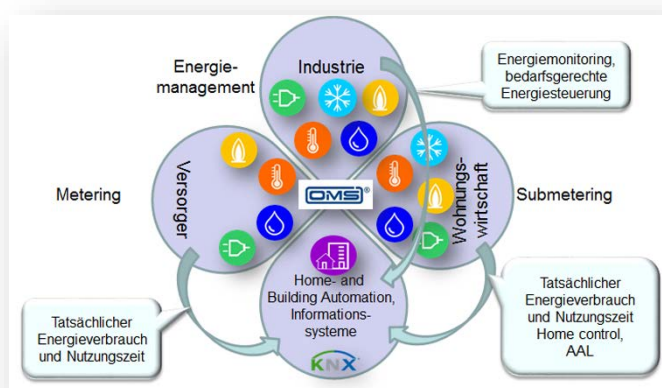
Energiemanagement

Industrie

Energiemonitoring, bedarfsgerechte Energiesteuerung

Metering

Versorger

OMS®

Wohnungswirtschaft

Submetering

Home- and Building Automation, Informationssysteme

Tatsächlicher Energieverbrauch und Nutzungszeit

Tatsächlicher Energieverbrauch und Nutzungszeit Home control, AAL

KNX